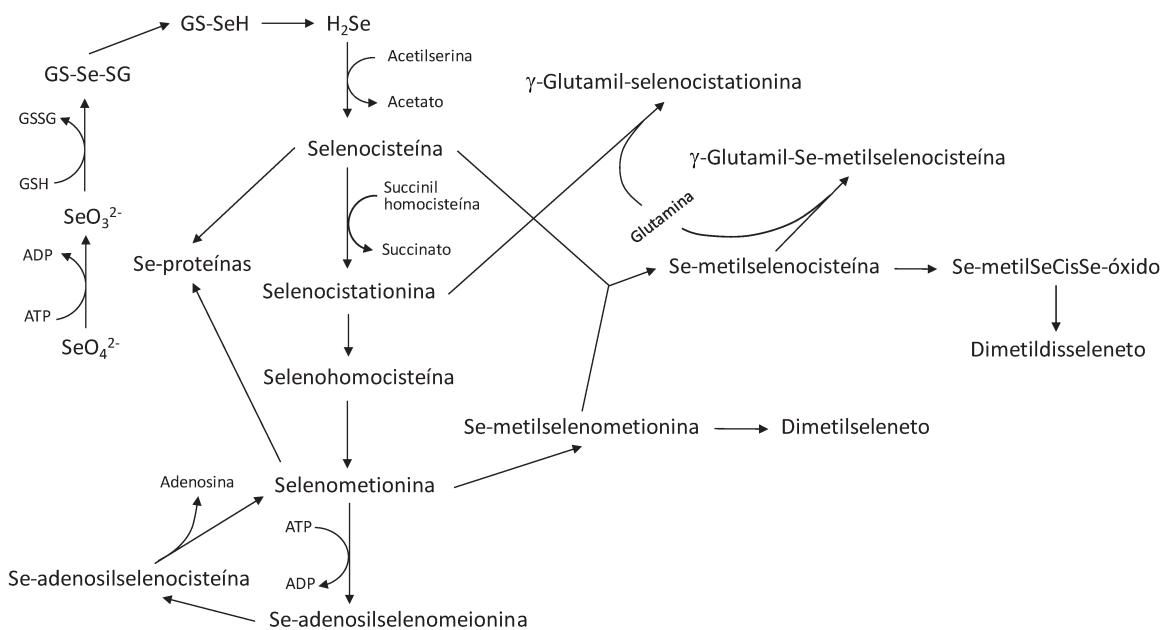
GS-SeH
$H_2Se$
Acetilserina
Acetato
GS-Se-SG
GSSG
GSH
$SeO_3^{2-}$
ADP
ATP
$SeO_4^{2-}$
γ-Glutamil-selenocistationina
γ-Glutamil-Se-metilselenocisteína
Selenocisteína
Succinil homocisteína
Succinato
Glutamina
Se-proteínas
Selenocistationina
Se-metilselenocisteína
Se-metilSeCisSe-óxido
Dimetildisseleneto
Selenohomocisteína
Se-metilselenometionina
Dimetilseleneto
Adenosina
Selenometionina
ATP
ADP
Se-adenosilselenocisteína
Se-adenosilselenomeionina